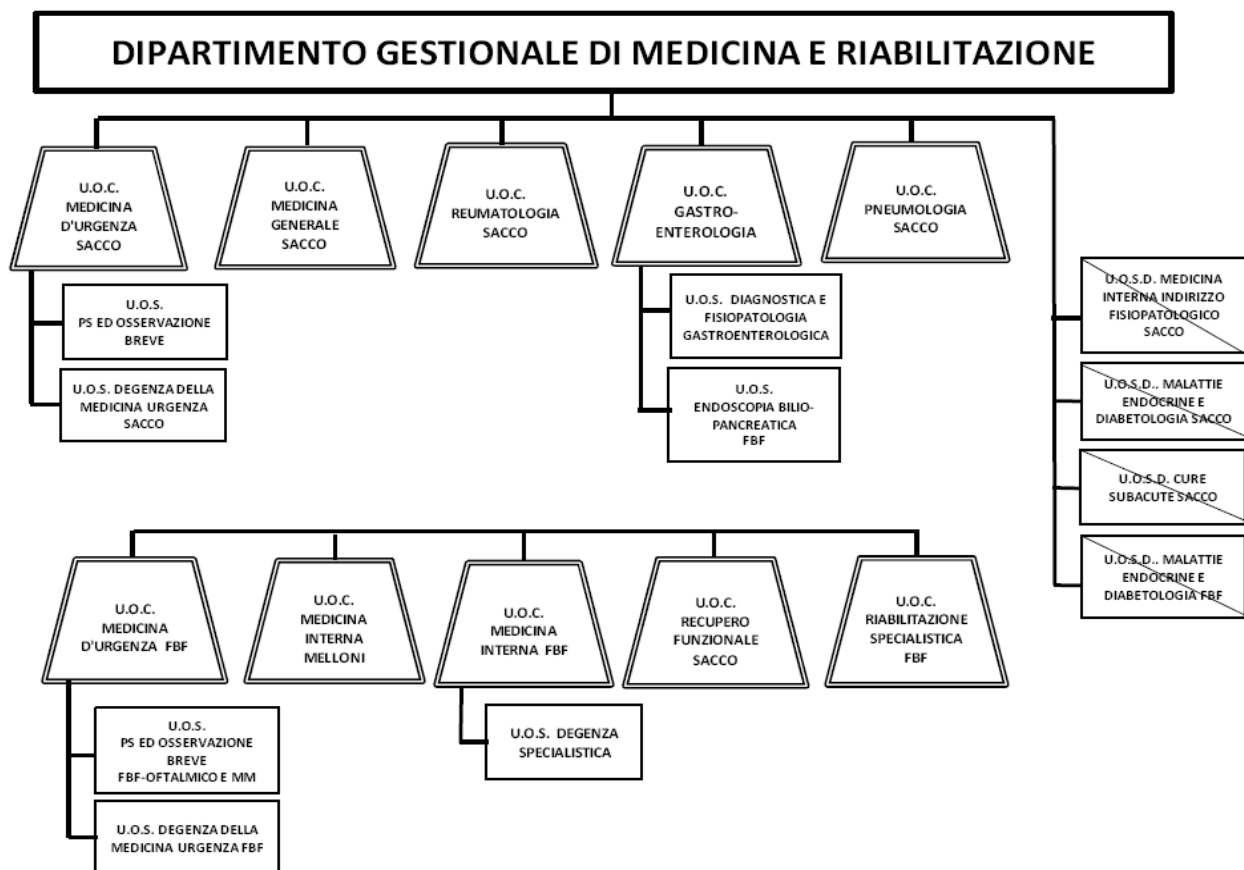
DIPARTIMENTO GESTIONALE DI MEDICINA E RIABILITAZIONE

U.O.C. MEDICINA D'URGENZA SACCO

U.O.S. PS ED OSSERVAZIONE BREVE

U.O.S. DEGENZA DELLA MEDICINA URGENZA SACCO

U.O.C. MEDICINA GENERALE SACCO

U.O.C. REUMATOLOGIA SACCO

U.O.C. GASTRO-ENTEROLOGIA

U.O.S. DIAGNOSTICA E FISIOPATOLOGIA GASTROENTEROLOGICA

U.O.S. ENDOSCOPIA BILIO-PANCREATICA FBF

U.O.C. PNEUMOLOGIA SACCO

U.O.S.D. MEDICINA INTERNA INDIRIZZO FISIOPATOLOGICO SACCO

U.O.S.D.. MALATTIE ENDOCRINE E DIABETOLOGIA SACCO

U.O.S.D. CURE SUBACUTE SACCO

U.O.S.D.. MALATTIE ENDOCRINE E DIABETOLOGIA FBF

U.O.C. MEDICINA D'URGENZA FBF

U.O.S. PS ED OSSERVAZIONE BREVE FBF-OFTALMICO E MM

U.O.S. DEGENZA DELLA MEDICINA URGENZA FBF

U.O.C. MEDICINA INTERNA MELLONI

U.O.C. MEDICINA INTERNA FBF

U.O.S. DEGENZA SPECIALISTICA

U.O.C. RECUPERO FUNZIONALE SACCO

U.O.C. RIABILITAZIONE SPECIALISTICA FBF